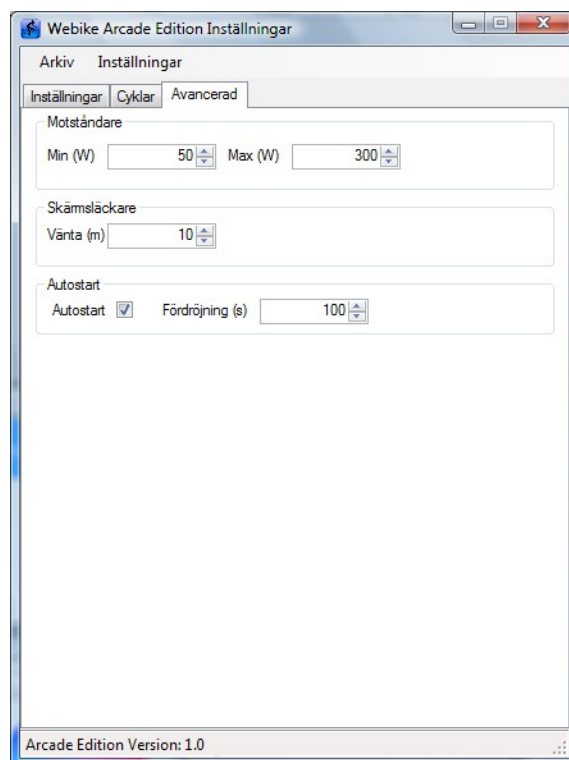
Webike Arcade Edition Inställningar

Arkiv Inställningar

Inställningar | Cyklar | Avancerad

Motståndare

Min (W) 50 Max (W) 300

Skärmsläckare

Vänta (m) 10

Autostart

Autostart Fördröjning (s) 100

Arcade Edition Version: 1.0